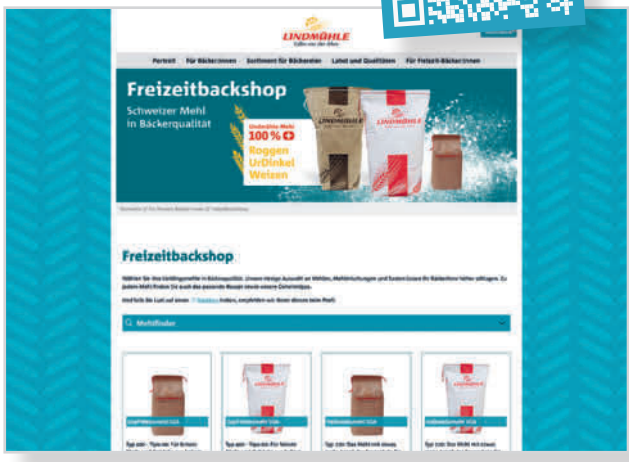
LINDMÜHLE

Porträt Für Bäcker:innen Sortiment für Bäckereien Label und Qualitäten Für Freizeit-Bäcker:innen

Freizeitbackshop

Schweizer Mehl in Bäckerqualität

Lindmühle Mehl 100 %

Roggen UrDinkel Weizen

LINDMÜHLE

LINDMÜHLE

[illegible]

Freizeitbackshop

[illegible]

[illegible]

Mehlfinder

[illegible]

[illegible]

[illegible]

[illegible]